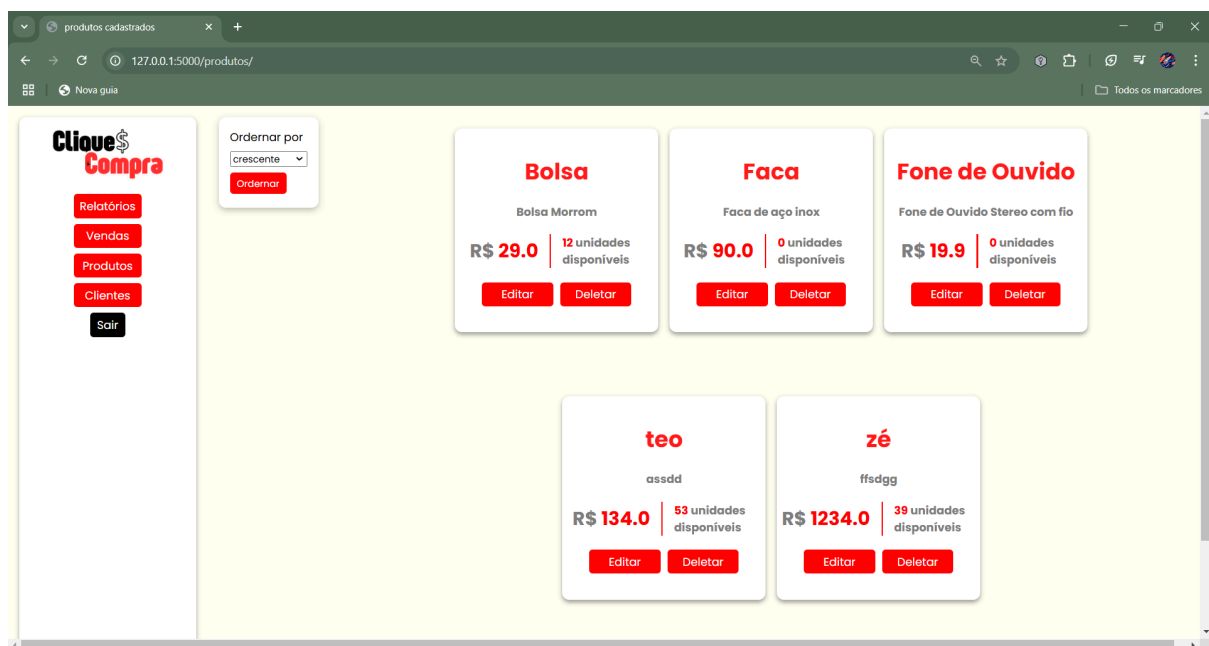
produtos cadastrados
127.0.0.1:5000/produtos/
Nova guia
Todos os marcadores

Clique$ Compra
Relatórios
Vendas
Produtos
Clientes
Sair

Ordernar por
crescente
Ordernar

Bolsa
Bolsa Morrom
R$ 29.0 | 12 unidades disponíveis
Editar Deletar

Faca
Faca de aço inox
R$ 90.0 | 0 unidades disponíveis
Editar Deletar

Fone de Ouvido
Fone de Ouvido Stereo com fio
R$ 19.9 | 0 unidades disponíveis
Editar Deletar

teo
assdd
R$ 134.0 | 53 unidades disponíveis
Editar Deletar

zé
ffsdgg
R$ 1234.0 | 39 unidades disponíveis
Editar Deletar